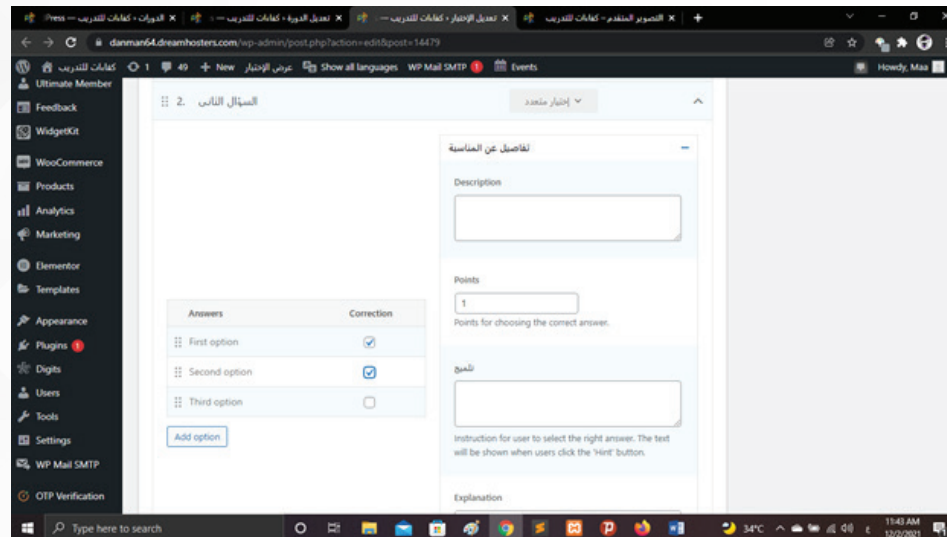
Press — الدورات ‹ كفاءات للتدريب × | تعديل الدورة ‹ كفاءات للتدريب × | تعديل الإختبار ‹ كفاءات للتدريب × | التصوير المتقدم ‹ كفاءات للتدريب ×

danman64.dreamhosters.com/wp-admin/post.php?action=edit&post=14479

كفاءات للتدريب 1 49 + New عرض الإختبار Show all languages WP Mail SMTP 1 Events Howdy, Maa

Ultimate Member
Feedback
WidgetKit
WooCommerce
Products
Analytics
Marketing
Elementor
Templates
Appearance
Plugins 1
Digits
Users
Tools
Settings
WP Mail SMTP
OTP Verification

السؤال الثاني 2.

إختيار متعدد

تفاصيل عن المناسبة

Description

Points

1

Points for choosing the correct answer.

تلميح

Instruction for user to select the right answer. The text will be shown when users click the 'Hint' button.

Explanation

| Answers | Correction |
|---|---|
| First option | ☑ |
| Second option | ☑ |
| Third option | ☐ |

Add option

Type here to search

34°C 11:43 AM 12/2/2021